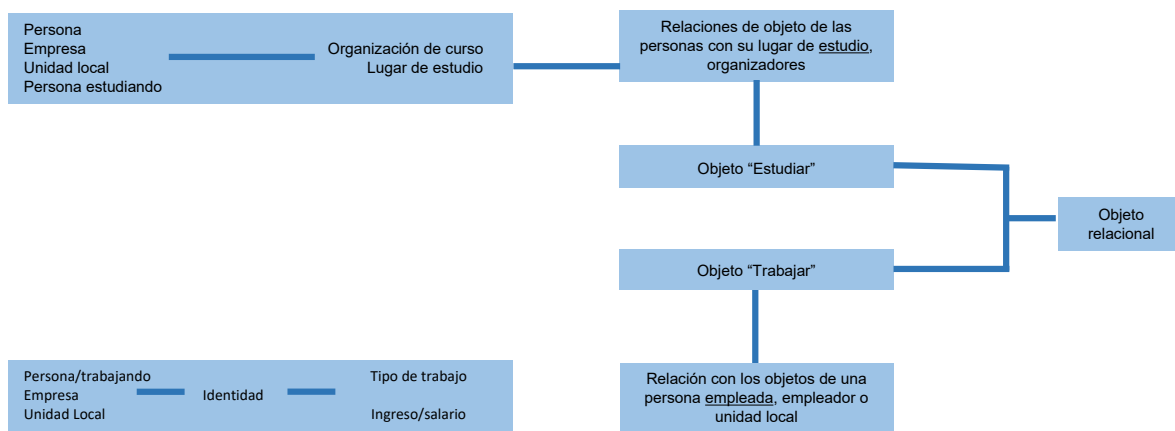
Persona
Empresa
Unidad local
Persona estudiando

Organización de curso
Lugar de estudio

Relaciones de objeto de las personas con su lugar de estudio, organizadores

Objeto "Estudiar"

Objeto relacional

Objeto "Trabajar"

Persona/trabajando
Empresa
Unidad Local

Identidad

Tipo de trabajo

Ingreso/salario

Relación con los objetos de una persona empleada, empleador o unidad local